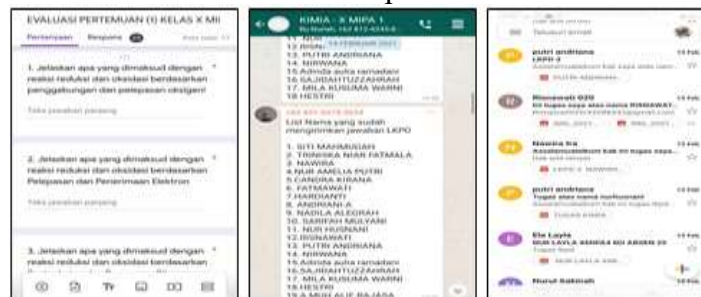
EVALUASI PERTEMUAN (I) KELAS X MI

Pertanyaan Respons

1. Jelaskan apa yang dimaksud dengan reaksi reduksi dan oksidasi berdasarkan penggabungan dan pelepasan oksigen!

Teks jawaban panjang

2. Jelaskan apa yang dimaksud dengan reaksi reduksi dan oksidasi berdasarkan Pelepasan dan Penerimaan Elektron

Teks jawaban panjang

3. Jelaskan apa yang dimaksud dengan reaksi reduksi dan oksidasi berdasarkan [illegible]

KIMIA : X MIPA 1

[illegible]
12. RISNA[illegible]
13. PUTRI ANDRIANA
14. NIRWANA
15. Adinda aulia ramadani
16. SAJIDAHTUZZAHRAH
17. MILA KUSUMA WARNI
18. HESTRI

List Nama yang sudah mengirimkan jawaban LKPD

1. SITI MAHMUDAH
2. TRINISKA NIAR FATMALA
3. NAWIRA
4. NUR AMELIA PUTRI
5. CANDRA KIRANA
6. FATMAWATI
7. HARDIANTI
8. ANDRIANI A
9. NADILA ALEGRAH
10. SARIFAH MULYANI
11. NUR HUSNANI
12. RISNAWATI
13. PUTRI ANDRIANA
14. NIRWANA
15. Adinda aulia ramadani
16. SAJIDAHTUZZAHRAH
17. MILA KUSUMA WARNI
18. HESTRI
19. A MUH ALIF RAJASA

Telusuri email

putri andriana
LKPD 3
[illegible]

Risnawati 020
Ini tugas saya atas nama RISNAWAT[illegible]

Nawira Ira
Assalamualaikum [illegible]

putri andriana
Tugas atas nama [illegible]

Ele Layla
NUR LAYLA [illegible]

Nurul Sakinah